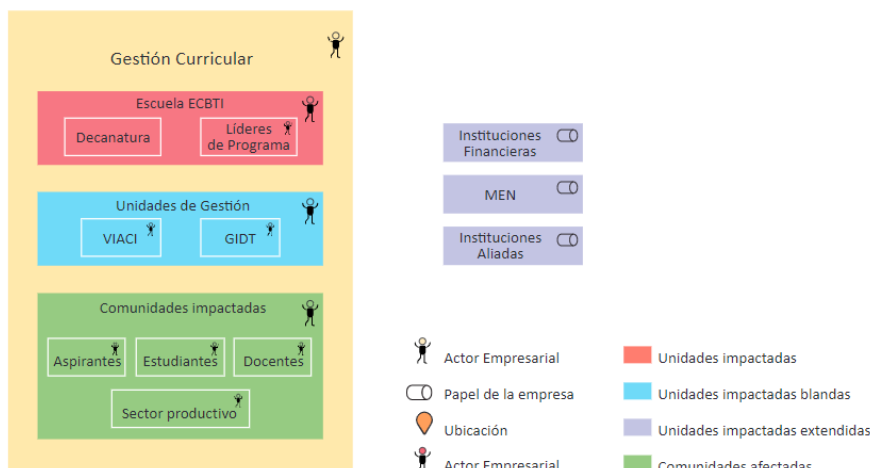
Gestión Curricular

Escuela ECBTI

Decanatura

Líderes de Programa

Unidades de Gestión

VIACI

GIDT

Comunidades impactadas

Aspirantes

Estudiantes

Docentes

Sector productivo

Instituciones Financieras

MEN

Instituciones Aliadas

Actor Empresarial

Papel de la empresa

Ubicación

Actor Empresarial

Unidades impactadas

Unidades impactadas blandas

Unidades impactadas extendidas

Comunidades afectadas